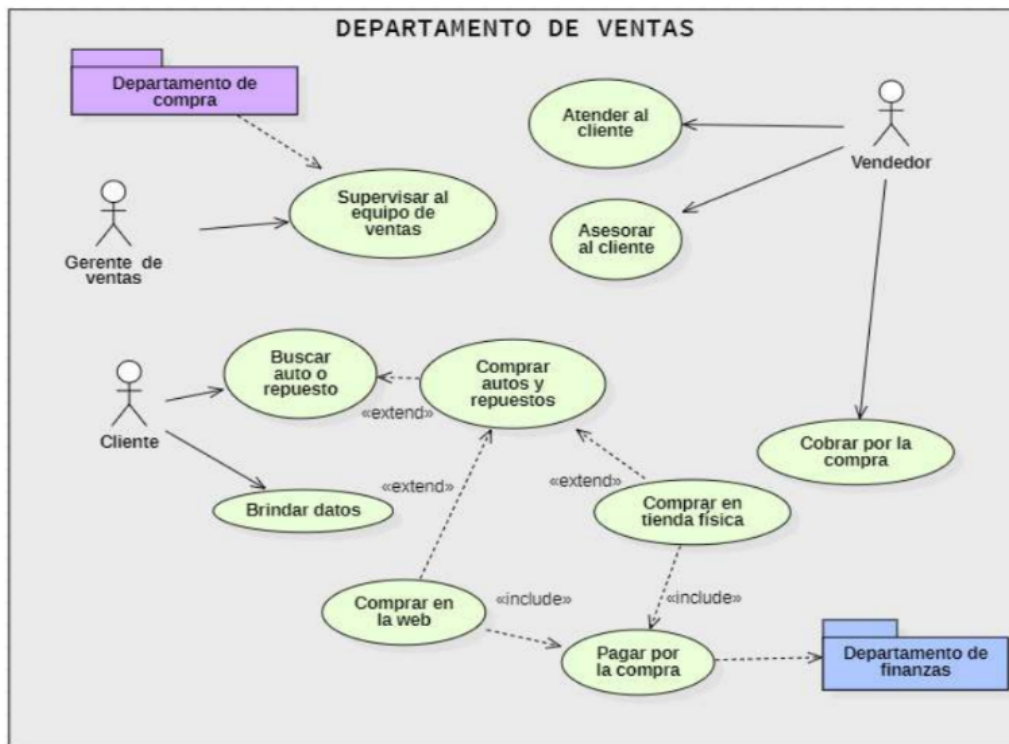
DEPARTAMENTO DE VENTAS

Departamento de compra

Atender al cliente

Vendedor

Supervisar al equipo de ventas

Gerente de ventas

Asesorar al cliente

Buscar auto o repuesto

Comprar autos y repuestos

«extend»

Cliente

Cobrar por la compra

«extend»

«extend»

Brindar datos

Comprar en tienda física

Comprar en la web

«include»

«include»

Pagar por la compra

Departamento de finanzas